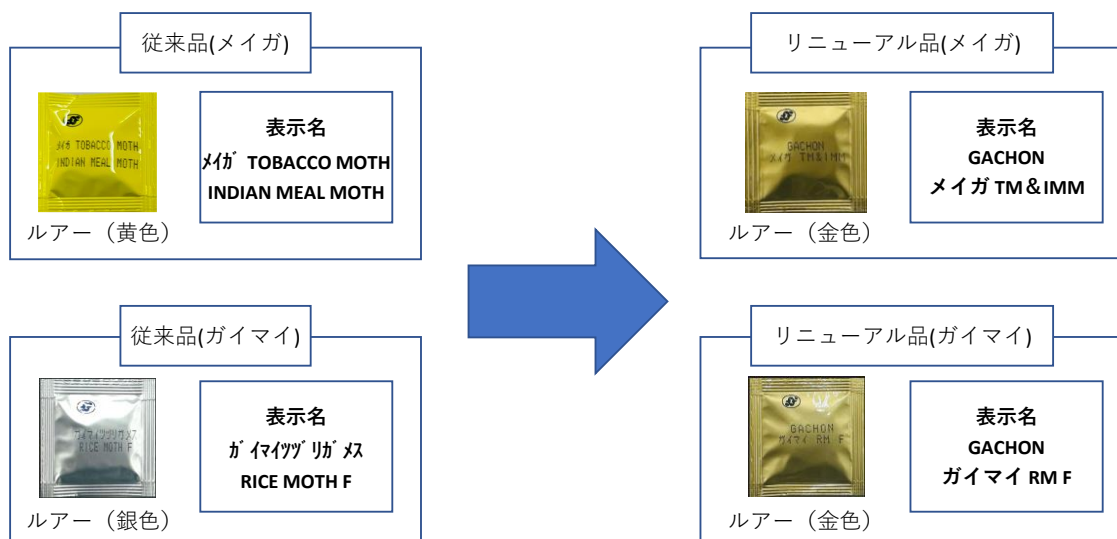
従来品(メイガ)

ﾒｲｶﾞ TOBACCO MOTH
INDIAN MEAL MOTH

表示名
ﾒｲｶﾞ TOBACCO MOTH
INDIAN MEAL MOTH

ルアー（黄色）

従来品(ガイマイ)

ｶﾞｲﾏｲﾂﾂﾞﾘｶﾞﾒｽ
RICE MOTH F

表示名
ｶﾞｲﾏｲﾂﾂﾞﾘｶﾞﾒｽ
RICE MOTH F

ルアー（銀色）

リニューアル品(メイガ)

GACHON
メイガ TM&IMM

表示名
GACHON
メイガ TM＆IMM

ルアー（金色）

リニューアル品(ガイマイ)

GACHON
ガイマイ RM F

表示名
GACHON
ガイマイ RM F

ルアー（金色）